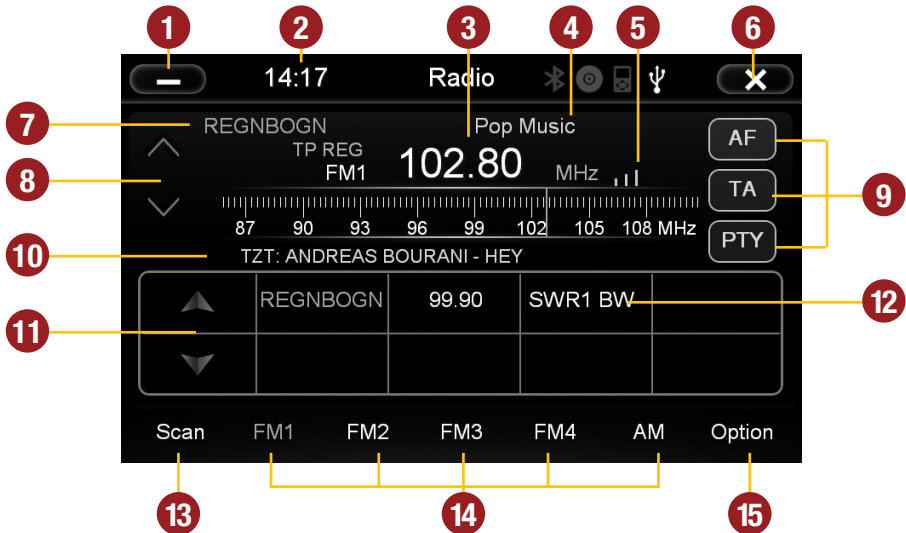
1
2
3
4
5
6
14:17
Radio
7
REGNBOGN
Pop Music
AF
TP REG
FM1
102.80
MHz
8
TA
9
87 90 93 96 99 102 105 108 MHz
PTY
10
TZT: ANDREAS BOURANI - HEY

| | REGNBOGN | 99.90 | SWR1 BW | |
|---|---|---|---|---|
| | | | | |

11
12
Scan
FM1
FM2
FM3
FM4
AM
Option
13
14
15